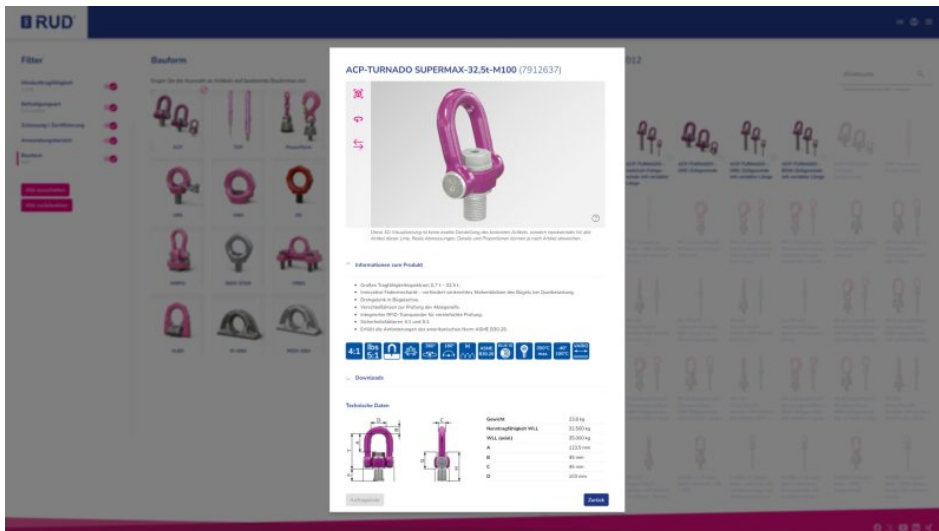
RUD

Filter

Bauform

ACP-TURNADO SUPERMAX-32.5t-M100 (7912637)

ACP

Informationen zum Produkt

Downloads

Technische Daten

| Gewicht | 23,8 kg |
|---|---|
| Nenntragfähigkeit WLL | 32.500 kg |
| WLL (mild) | 20.000 kg |
| A | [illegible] |
| B | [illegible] |
| C | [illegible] |
| D | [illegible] |

Zurück

4:1

lbs 5:1